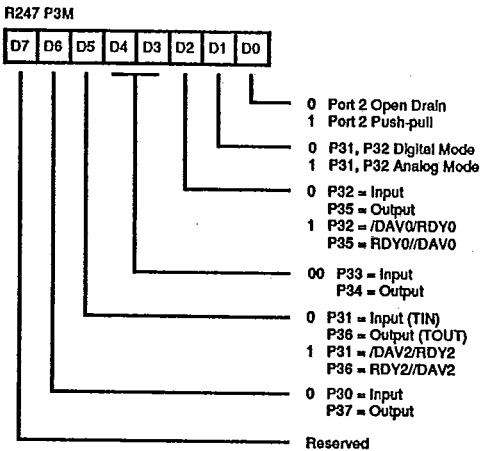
R247 P3M

| D7 | D6 | D5 | D4 | D3 | D2 | D1 | D0 |
|---|---|---|---|---|---|---|---|

0 Port 2 Open Drain
1 Port 2 Push-pull

0 P31, P32 Digital Mode
1 P31, P32 Analog Mode

0 P32 = Input
P35 = Output
1 P32 = /DAV0/RDY0
P35 = RDY0//DAV0

00 P33 = Input
P34 = Output

0 P31 = Input (TIN)
P36 = Output (TOUT)
1 P31 = /DAV2/RDY2
P36 = RDY2//DAV2

0 P30 = Input
P37 = Output

Reserved